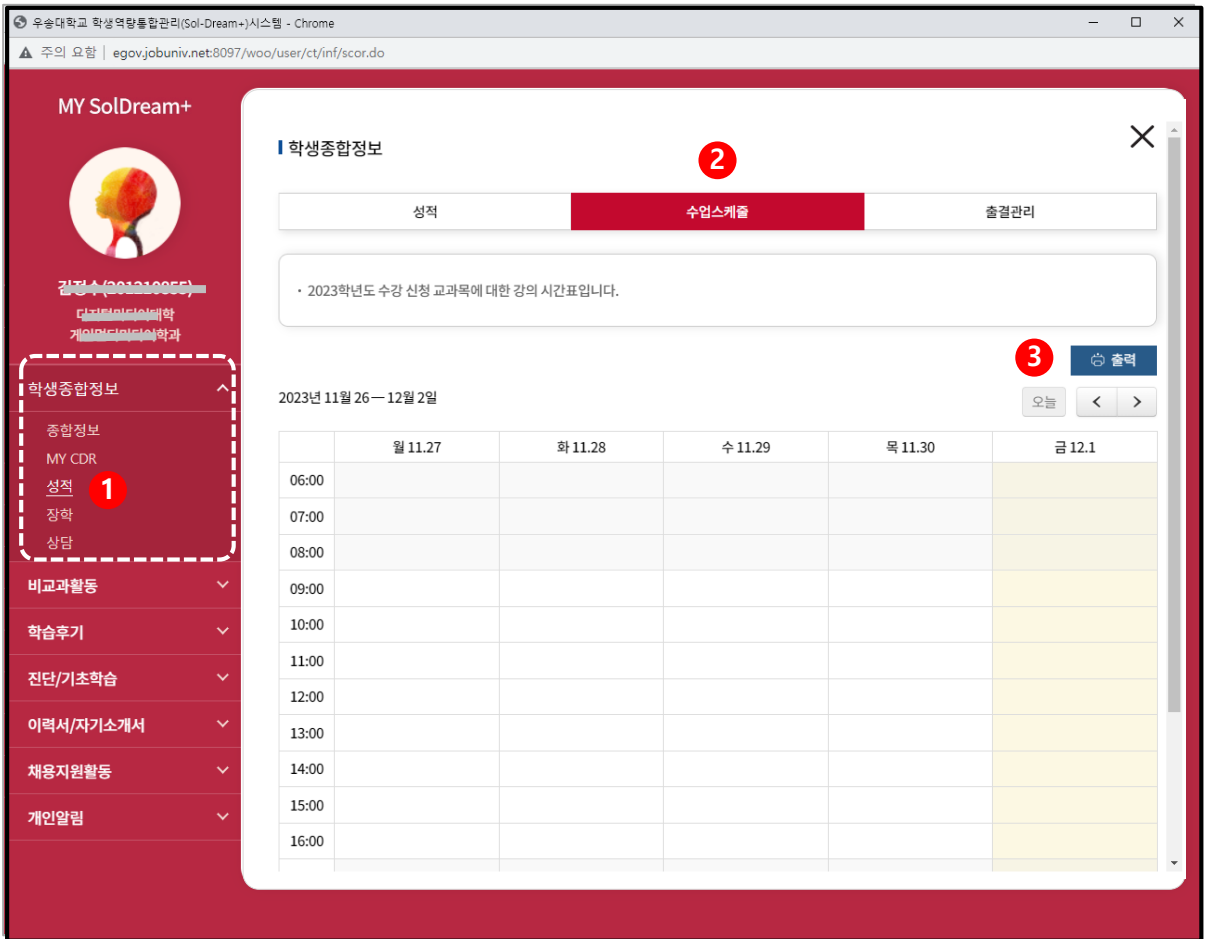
우송대학교 학생역량통합관리(Sol-Dream+)시스템 - Chrome

주의 요함 | egov.jobuniv.net:8097/woo/user/ct/inf/scor.do

MY SolDream+

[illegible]

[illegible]

학생종합정보

종합정보
MY CDR
성적
장학
상담

비교과활동
학습후기
진단/기초학습
이력서/자기소개서
채용지원활동
개인알림

1

학생종합정보

2

| 성적 | 수업스케줄 | 출결관리 |
|---|---|---|

· 2023학년도 수강 신청 교과목에 대한 강의 시간표입니다.

3

출력

2023년 11월 26 — 12월 2일

오늘 < >

| | 월 11.27 | 화 11.28 | 수 11.29 | 목 11.30 | 금 12.1 |
|---|---|---|---|---|---|
| 06:00 | | | | | |
| 07:00 | | | | | |
| 08:00 | | | | | |
| 09:00 | | | | | |
| 10:00 | | | | | |
| 11:00 | | | | | |
| 12:00 | | | | | |
| 13:00 | | | | | |
| 14:00 | | | | | |
| 15:00 | | | | | |
| 16:00 | | | | | |